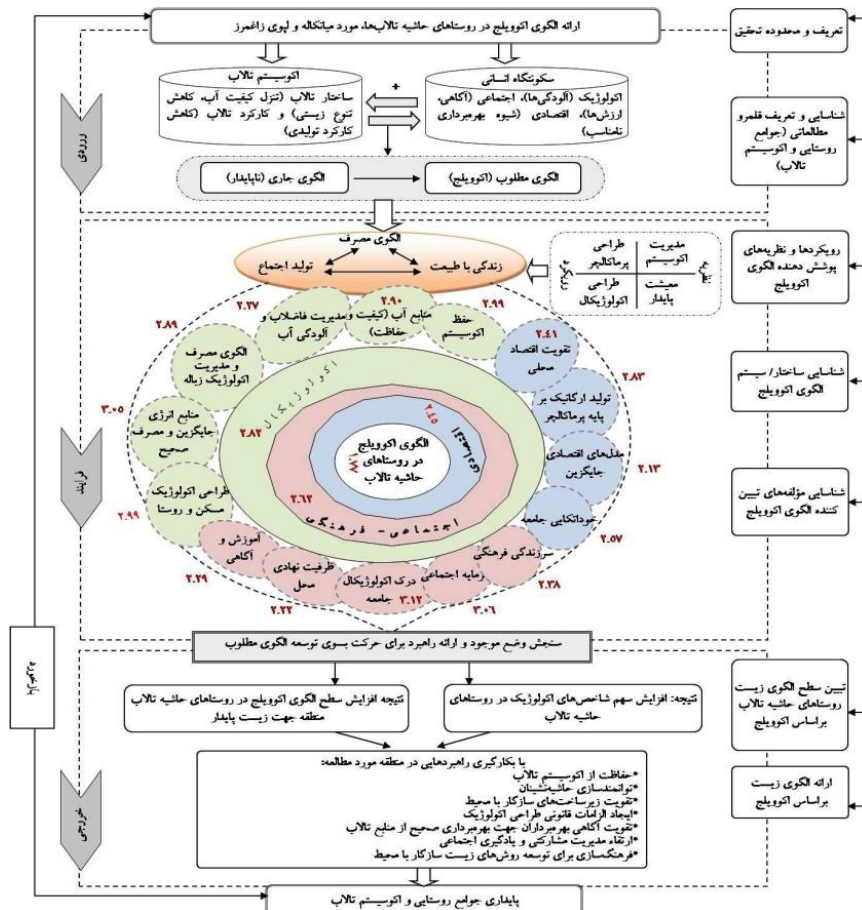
ارائه الگوی اکوویلج در روستاهای حاشیه تالاب‌ها، مورد میانکاله و لپوی زاغمرز

تعریف و محدوده تحقیق

اکوسیستم تالاب
ساختار تالاب (تنزل کیفیت آب، کاهش تنوع زیستی، و کارکرد تالاب (کاهش کارکرد تولیدی)

سکونتگاه انسانی
اکولوژیک (آلودگی‌ها)، اجتماعی (آگاهی، ارزش‌ها)، اقتصادی (شیوه بهره‌برداری نامناسب)

شناسایی و تعریف قلمرو مطالعاتی (جوامع روستایی و اکوسیستم تالاب)

ورودی

الگوی جاری (ناپایدار)
الگوی مطلوب (اکوویلج)

الگوی مصرف
زندگی با طبیعت
تولید اجتماع

مدیریت اکوسیستم
طراحی پرماکالچر
معیشت پایدار
طراحی اکولوژیکال

رویکردها و نظریه‌های پوشش دهنده الگوی اکوویلج

۲.۹۹ حفظ اکوسیستم
۲.۹۰ منابع آب (کیفیت و حفاظت)
۲.۴۷ مدیریت فاضلاب و آلودگی آب
۲.۸۹ الگوی مصرف و مدیریت اکولوژیک زباله
۳.۰۵ منابع انرژی جایگزین و مصرف صحیح
۲.۹۹ طراحی اکولوژیک مسکن و روستا
۲.۴۱ تقویت اقتصاد محلی
۲.۸۳ تولید ارگانیک بر پایه پرماکالچر
۲.۱۳ مدل‌های اقتصادی جایگزین
۲.۵۷ خودانکایی جامعه

اکولوژیکال ۲.۸۲
اقتصادی ۲.۴۵
اجتماعی - فرهنگی ۲.۶۲
۲.۷۱

الگوی اکوویلج در روستاهای حاشیه تالاب

شناسایی ساختار/ سیستم الگوی اکوویلج

فرایند

آموزش و آگاهی ۲.۴۹
ظرفیت نهادی محلی ۲.۲۲
درک اکولوژیکال جامعه ۳.۱۲
سرمایه اجتماعی ۳.۰۶
سرزندگی فرهنگی ۲.۳۸

شناسایی مؤلفه‌های تبیین کننده الگوی اکوویلج

سنجش وضع موجود و ارائه راهبرد برای حرکت بسوی توسعه الگوی مطلوب

بازخورد

نتیجه افزایش سطح الگوی اکوویلج در روستاهای حاشیه تالاب منطقه جهت زیست پایدار

نتیجه: افزایش سهم شاخص‌های اکولوژیک در روستاهای حاشیه تالاب

تبیین سطح الگوی زیست روستاهای حاشیه تالاب براساس اکوویلج

با بکارگیری راهبردهایی در منطقه مورد مطالعه:
•حفاظت از اکوسیستم تالاب
•توانمندسازی حاشیه‌نشینان
•تقویت زیرساخت‌های سازگار با محیط
•ایجاد الزامات قانونی طراحی اکولوژیک
•تقویت آگاهی بهره‌برداران جهت بهره‌برداری صحیح از منابع تالاب
•ارتقاء مدیریت مشارکتی و یادگیری اجتماعی
•فرهنگ‌سازی برای توسعه روش‌های زیست سازگار با محیط

ارائه الگوی زیست براساس اکوویلج

خروجی

پایداری جوامع روستایی و اکوسیستم تالاب